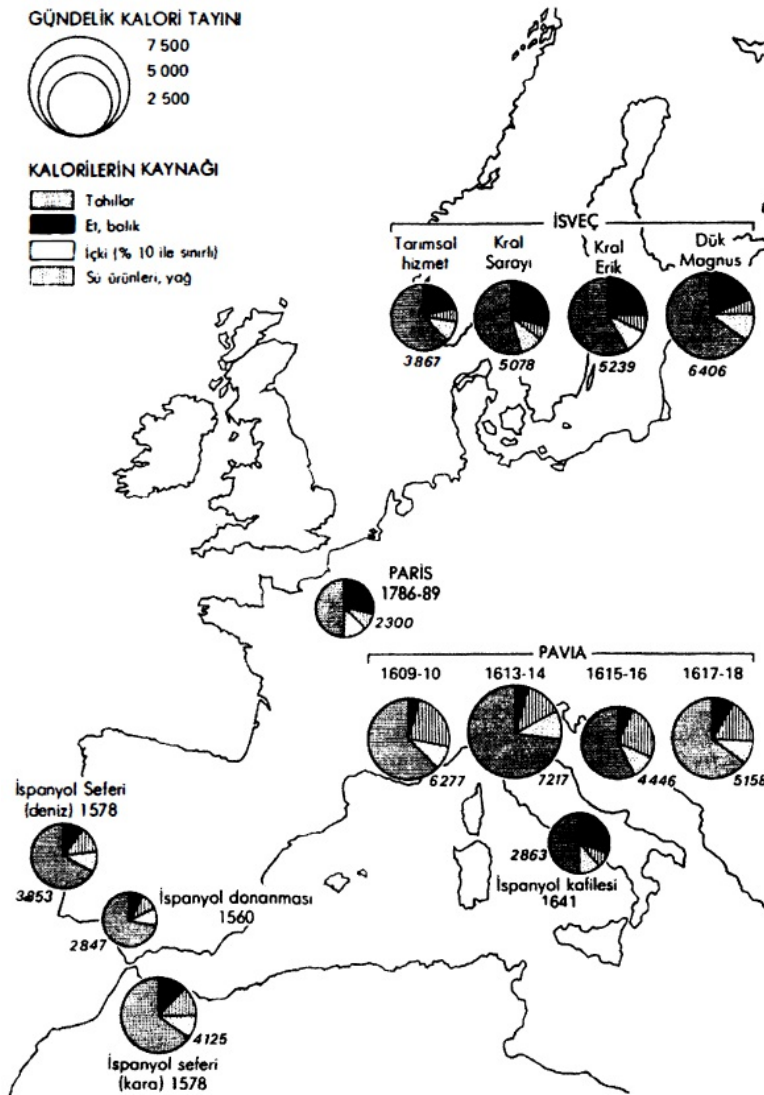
GÜNDELİK KALORİ TAYINI
7 500
5 000
2 500

KALORİLERİN KAYNAĞI
Tahıllar
Et, balık
İçki (% 10 ile sınırlı)
Süt ürünleri, yağ

İSVEÇ
Tarımsal hizmet
Kral Sarayı
Kral Erik
Dük Magnus
3867
5078
5239
6406

PARIS
1786-89
2300

PAVIA
1609-10
1613-14
1615-16
1617-18
6277
7217
4446
5158

İspanyol Seferi (deniz) 1578
3853

İspanyol donanması 1560
2847

İspanyol kafilesi 1641
2863

İspanyol seferi (kara) 1578
4125